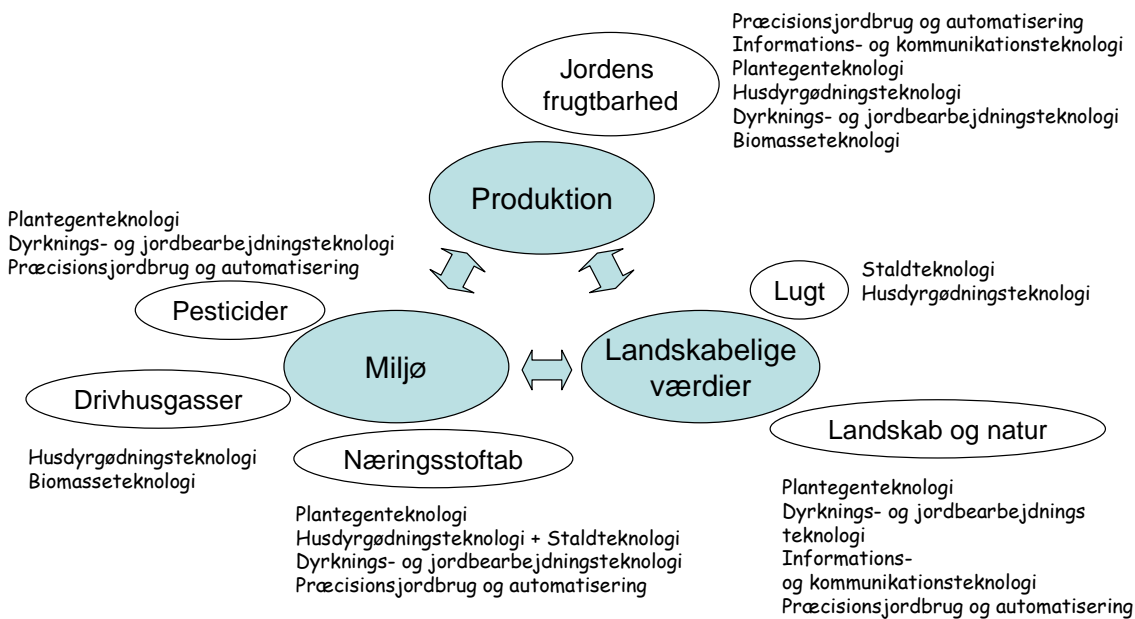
Præcisionsjordbrug og automatisering
Informations- og kommunikationsteknologi
Plantegenteknologi
Husdyrgødningsteknologi
Dyrknings- og jordbearbejdningsteknologi
Biomasseteknologi

Jordens frugtbarhed

Produktion

Plantegenteknologi
Dyrknings- og jordbearbejdningsteknologi
Præcisionsjordbrug og automatisering

Pesticider

Lugt

Staldteknologi
Husdyrgødningsteknologi

Miljø

Landskabelige værdier

Drivhusgasser

Landskab og natur

Husdyrgødningsteknologi
Biomasseteknologi

Næringsstoftab

Plantegenteknologi
Husdyrgødningsteknologi + Staldteknologi
Dyrknings- og jordbearbejdningsteknologi
Præcisionsjordbrug og automatisering

Plantegenteknologi
Dyrknings- og jordbearbejdnings teknologi
Informations- og kommunikationsteknologi
Præcisionsjordbrug og automatisering